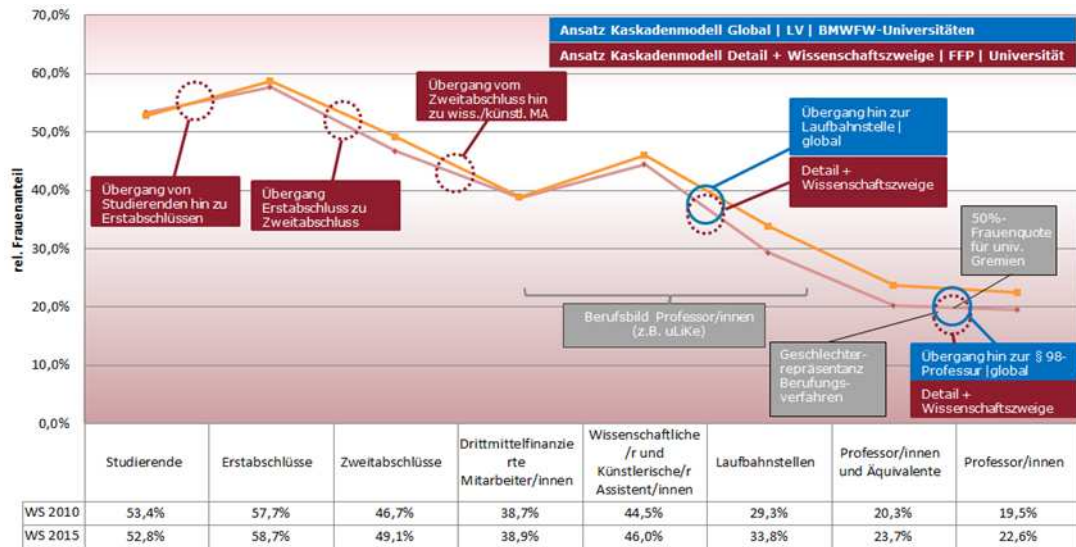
Ansatz Kaskadenmodell Global | LV | BMWFW-Universitäten

Ansatz Kaskadenmodell Detail + Wissenschaftszweige | FFP | Universität

70,0%
60,0%
50,0%
40,0%
30,0%
20,0%
10,0%
0,0%

rel. Frauenanteil

Übergang von Studierenden hin zu Erstabschlüssen

Übergang Erstabschluss zu Zweitabschluss

Übergang vom Zweitabschluss hin zu wiss./künstl. MA

Übergang hin zur Laufbahnstelle | global

Detail + Wissenschaftszweige

50%-Frauenquote für univ. Gremien

Berufsbild Professor/innen (z.B. uLiKe)

Geschlechterrepräsentanz Berufungsverfahren

Übergang hin zur § 98-Professur | global

Detail + Wissenschaftszweige

| | Studierende | Erstabschlüsse | Zweitabschlüsse | Drittmittelfinanzierte Mitarbeiter/innen | Wissenschaftliche/r und Künstlerische/r Assistent/innen | Laufbahnstellen | Professor/innen und Äquivalente | Professor/innen |
|---|---|---|---|---|---|---|---|---|
| WS 2010 | 53,4% | 57,7% | 46,7% | 38,7% | 44,5% | 29,3% | 20,3% | 19,5% |
| WS 2015 | 52,8% | 58,7% | 49,1% | 38,9% | 46,0% | 33,8% | 23,7% | 22,6% |